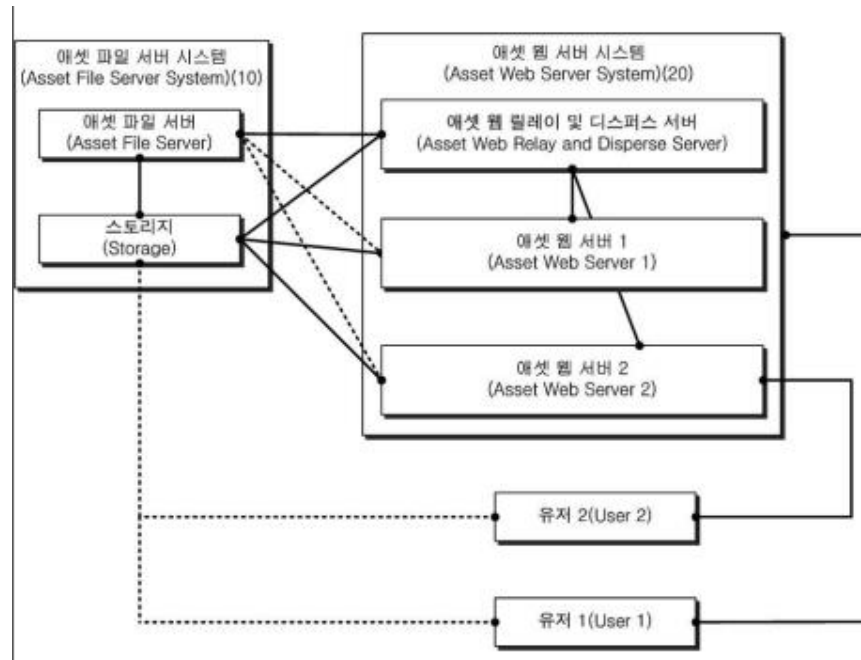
애셋 파일 서버 시스템
(Asset File Server System)(10)

애셋 파일 서버
(Asset File Server)

스토리지
(Storage)

애셋 웹 서버 시스템
(Asset Web Server System)(20)

애셋 웹 릴레이 및 디스퍼스 서버
(Asset Web Relay and Disperse Server)

애셋 웹 서버 1
(Asset Web Server 1)

애셋 웹 서버 2
(Asset Web Server 2)

유저 2(User 2)

유저 1(User 1)